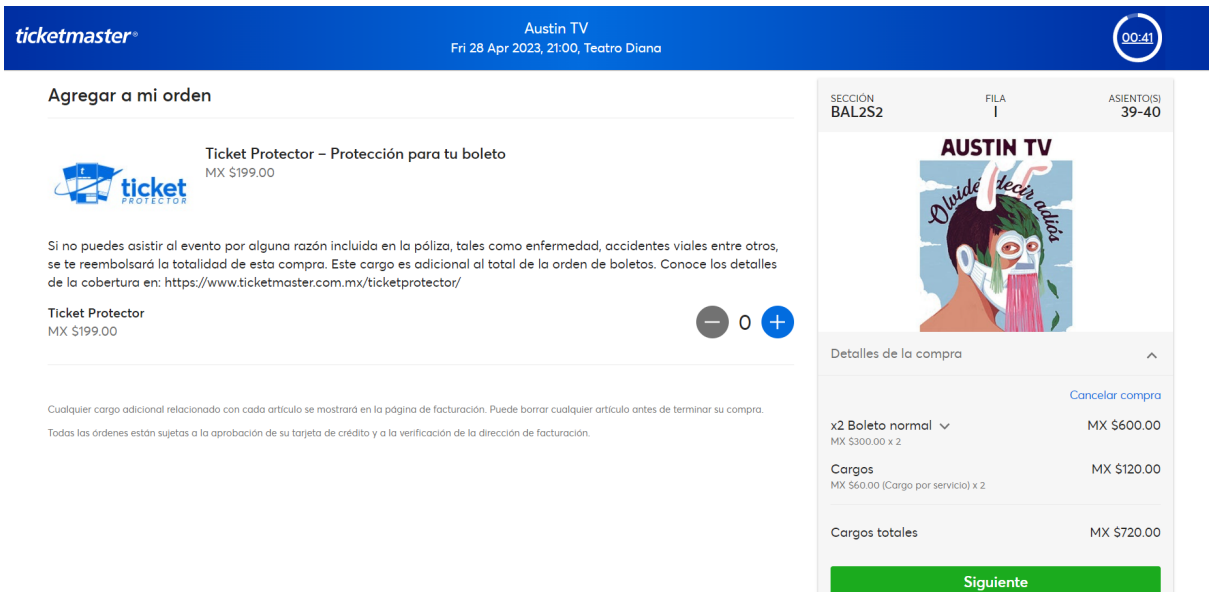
ticketmaster®

Austin TV
Fri 28 Apr 2023, 21:00, Teatro Diana

00:41

Agregar a mi orden

ticket PROTECTOR

Ticket Protector – Protección para tu boleto
MX $199.00

Si no puedes asistir al evento por alguna razón incluida en la póliza, tales como enfermedad, accidentes viales entre otros, se te reembolsará la totalidad de esta compra. Este cargo es adicional al total de la orden de boletos. Conoce los detalles de la cobertura en: https://www.ticketmaster.com.mx/ticketprotector/

Ticket Protector
MX $199.00

0

Cualquier cargo adicional relacionado con cada artículo se mostrará en la página de facturación. Puede borrar cualquier artículo antes de terminar su compra.

Todas las órdenes están sujetas a la aprobación de su tarjeta de crédito y a la verificación de la dirección de facturación.

SECCIÓN
BAL2S2

FILA
I

ASIENTO(S)
39-40

AUSTIN TV
Olvidé decir adiós

Detalles de la compra

Cancelar compra

x2 Boleto normal
MX $300.00 x 2
MX $600.00

Cargos
MX $60.00 (Cargo por servicio) x 2
MX $120.00

Cargos totales
MX $720.00

Siguiente